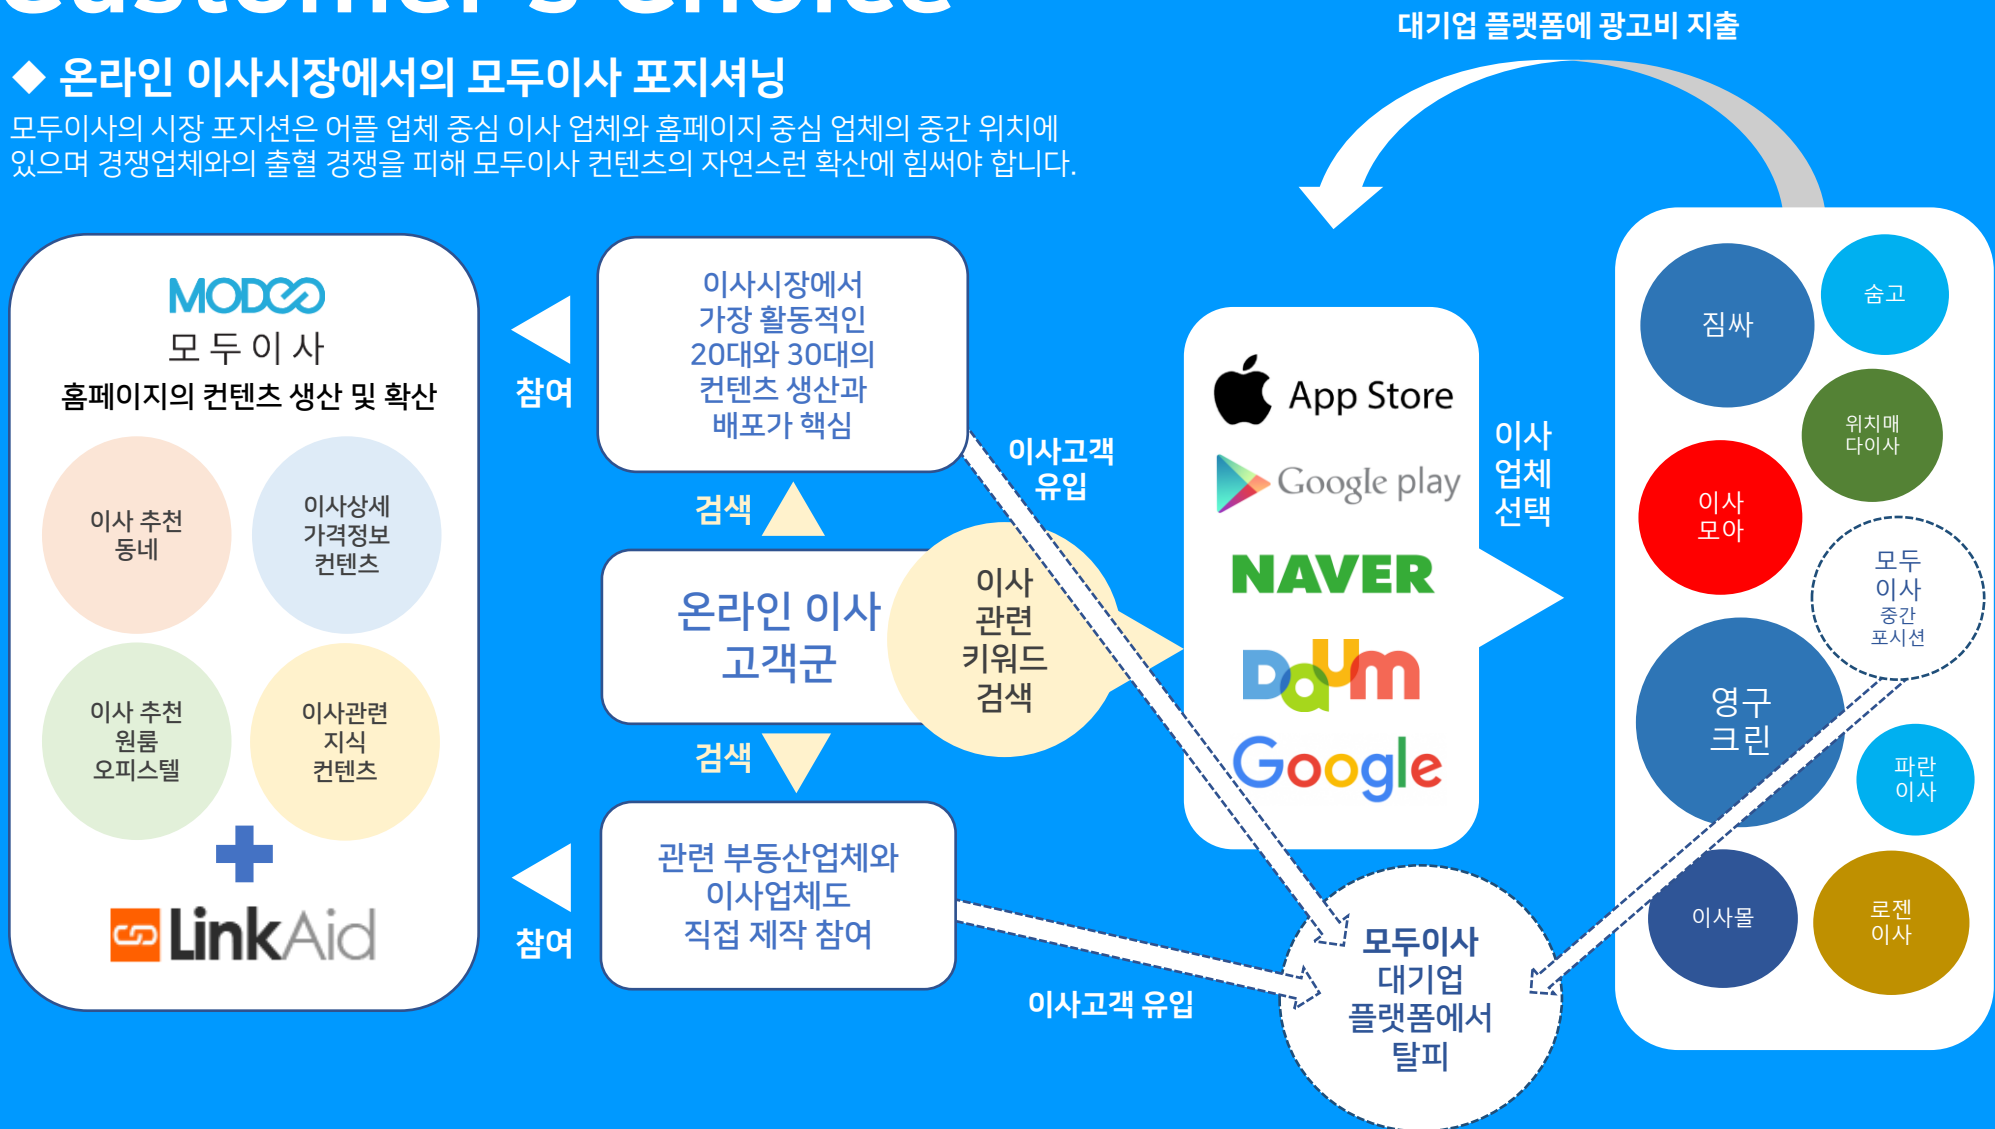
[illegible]

대기업 플랫폼에 광고비 지출

◆ 온라인 이사시장에서의 모두이사 포지셔닝

모두이사의 시장 포지션은 어플 업체 중심 이사 업체와 홈페이지 중심 업체의 중간 위치에 있으며 경쟁업체와의 출혈 경쟁을 피해 모두이사 컨텐츠의 자연스런 확산에 힘써야 합니다.

MODOO
모 두 이 사
홈페이지의 컨텐츠 생산 및 확산

이사 추천 동네

이사상세 가격정보 컨텐츠

이사 추천 원룸 오피스텔

이사관련 지식 컨텐츠

LinkAid

참여

이사시장에서 가장 활동적인 20대와 30대의 컨텐츠 생산과 배포가 핵심

검색

온라인 이사 고객군

이사 관련 키워드 검색

검색

관련 부동산업체와 이사업체도 직접 제작 참여

참여

이사고객 유입

App Store

Google play

NAVER

Daum

Google

이사 업체 선택

짐싸

숨고

위치매 다이사

이사 모아

모두 이사 중간 포지션

영구 크린

파란 이사

이사몰

로젠 이사

모두이사 대기업 플랫폼에서 탈피

이사고객 유입